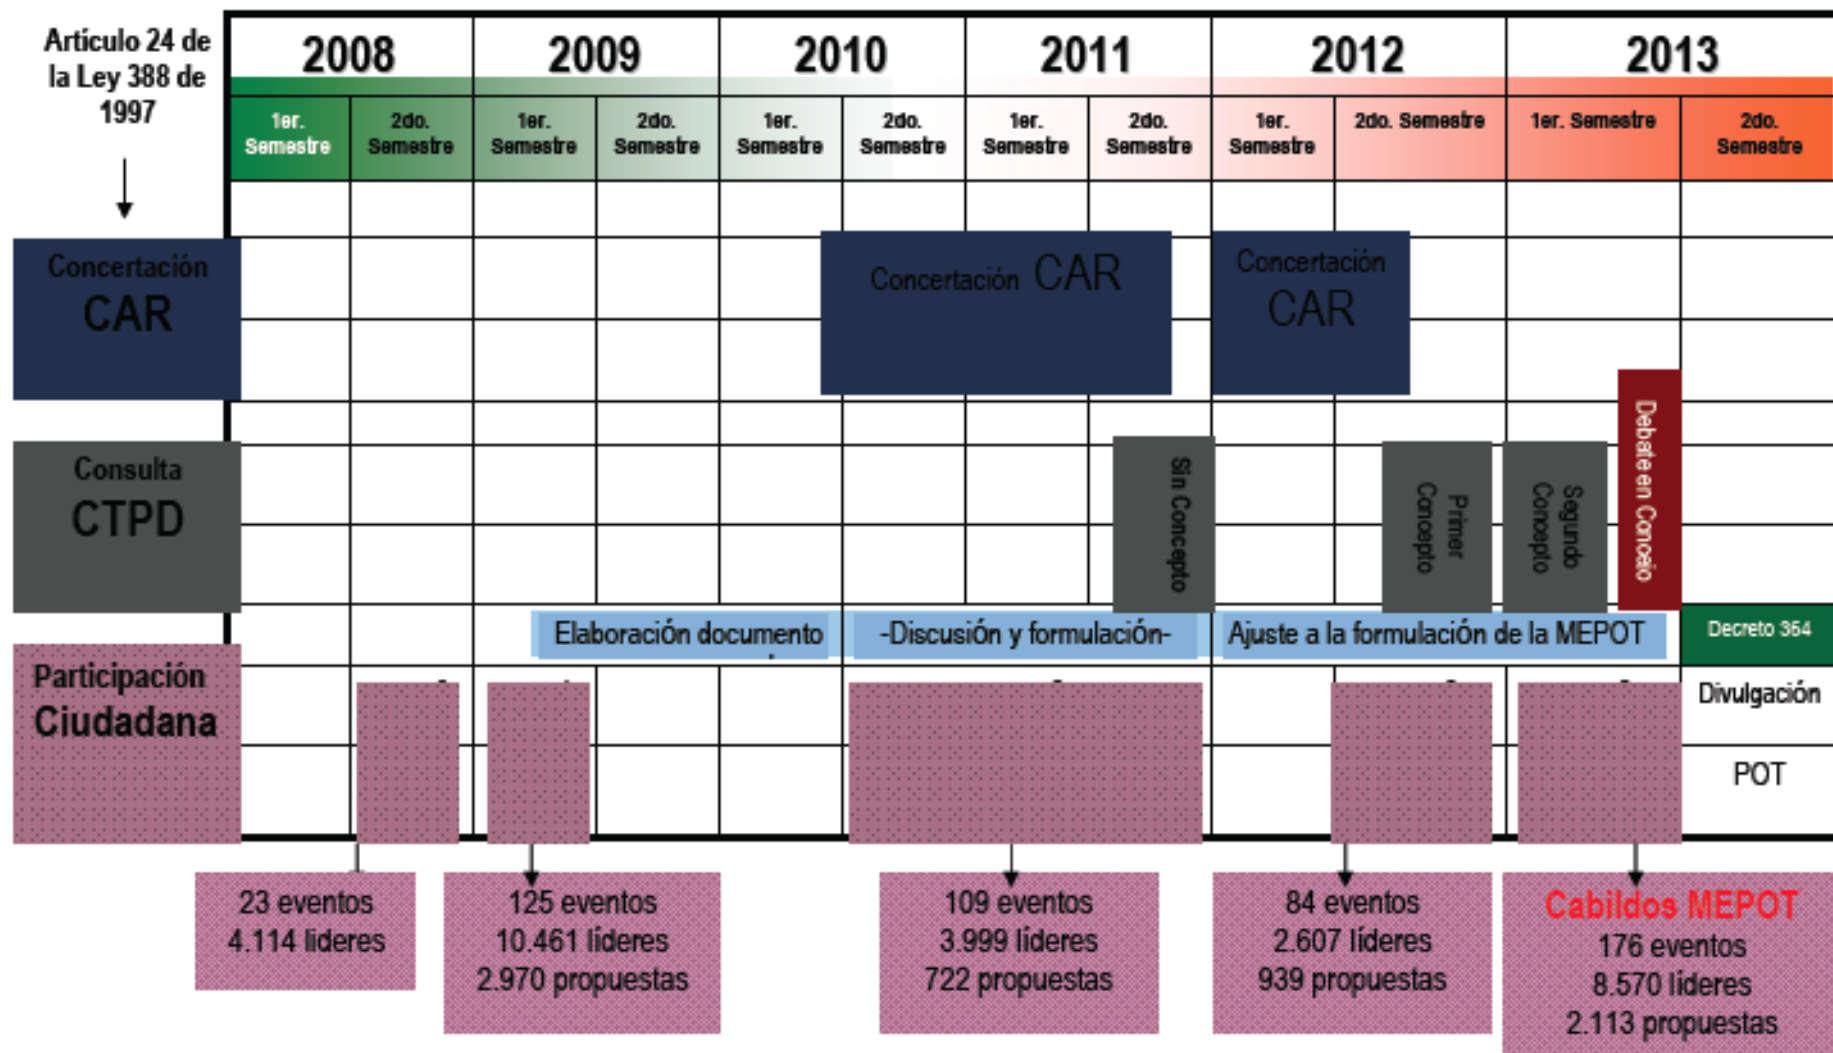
Artículo 24 de la Ley 388 de 1997

| 2008 | | 2009 | | 2010 | | 2011 | | 2012 | | 2013 | |
|---|---|---|---|---|---|---|---|---|---|---|---|
| 1er. Semestre | 2do. Semestre | 1er. Semestre | 2do. Semestre | 1er. Semestre | 2do. Semestre | 1er. Semestre | 2do. Semestre | 1er. Semestre | 2do. Semestre | 1er. Semestre | 2do. Semestre |

Concertación CAR

Concertación CAR

Concertación CAR

Consulta CTPD

Sin Concepto

Primer Concepto

Segundo Concepto

Debate en Concejo

Elaboración documento

-Discusión y formulación-

Ajuste a la formulación de la MEPOT

Decreto 364

Participación Ciudadana

Divulgación POT

23 eventos
4.114 líderes

125 eventos
10.461 líderes
2.970 propuestas

109 eventos
3.999 líderes
722 propuestas

84 eventos
2.607 líderes
939 propuestas

Cabildos MEPOT
176 eventos
8.570 líderes
2.113 propuestas